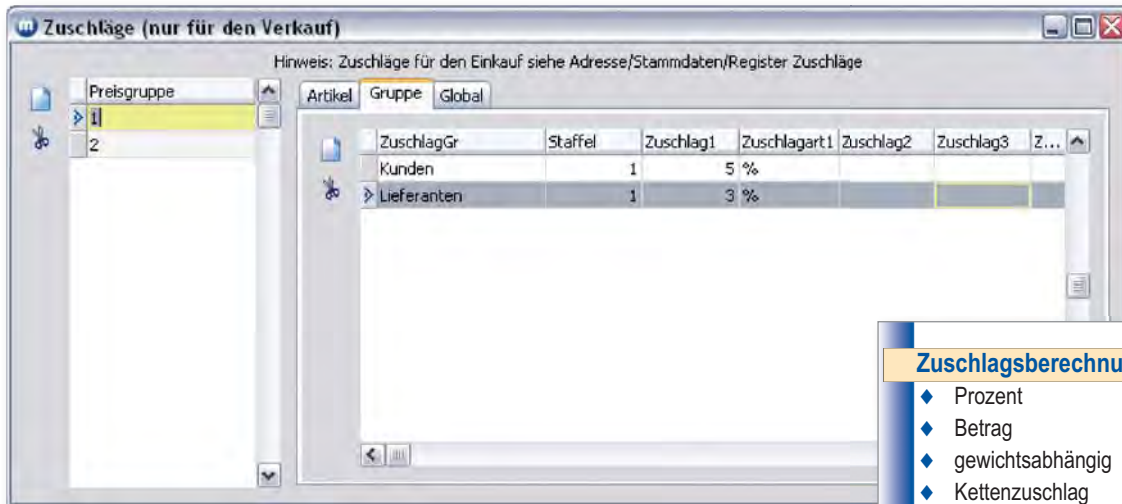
Zuschläge (nur für den Verkauf)

Hinweis: Zuschläge für den Einkauf siehe Adresse/Stammdaten/Register Zuschläge

| Preisgruppe |
|---|
| 1 |
| 2 |

Artikel Gruppe Global

| ZuschlagGr | Staffel | Zuschlag1 | Zuschlagart1 | Zuschlag2 | Zuschlag3 | Z... |
|---|---|---|---|---|---|---|
| Kunden | 1 | 5 | % | | | |
| Lieferanten | 1 | 3 | % | | | |

Zuschlagsberechnu

- Prozent
- Betrag
- gewichtsabhängig
- Kettenzuschlag